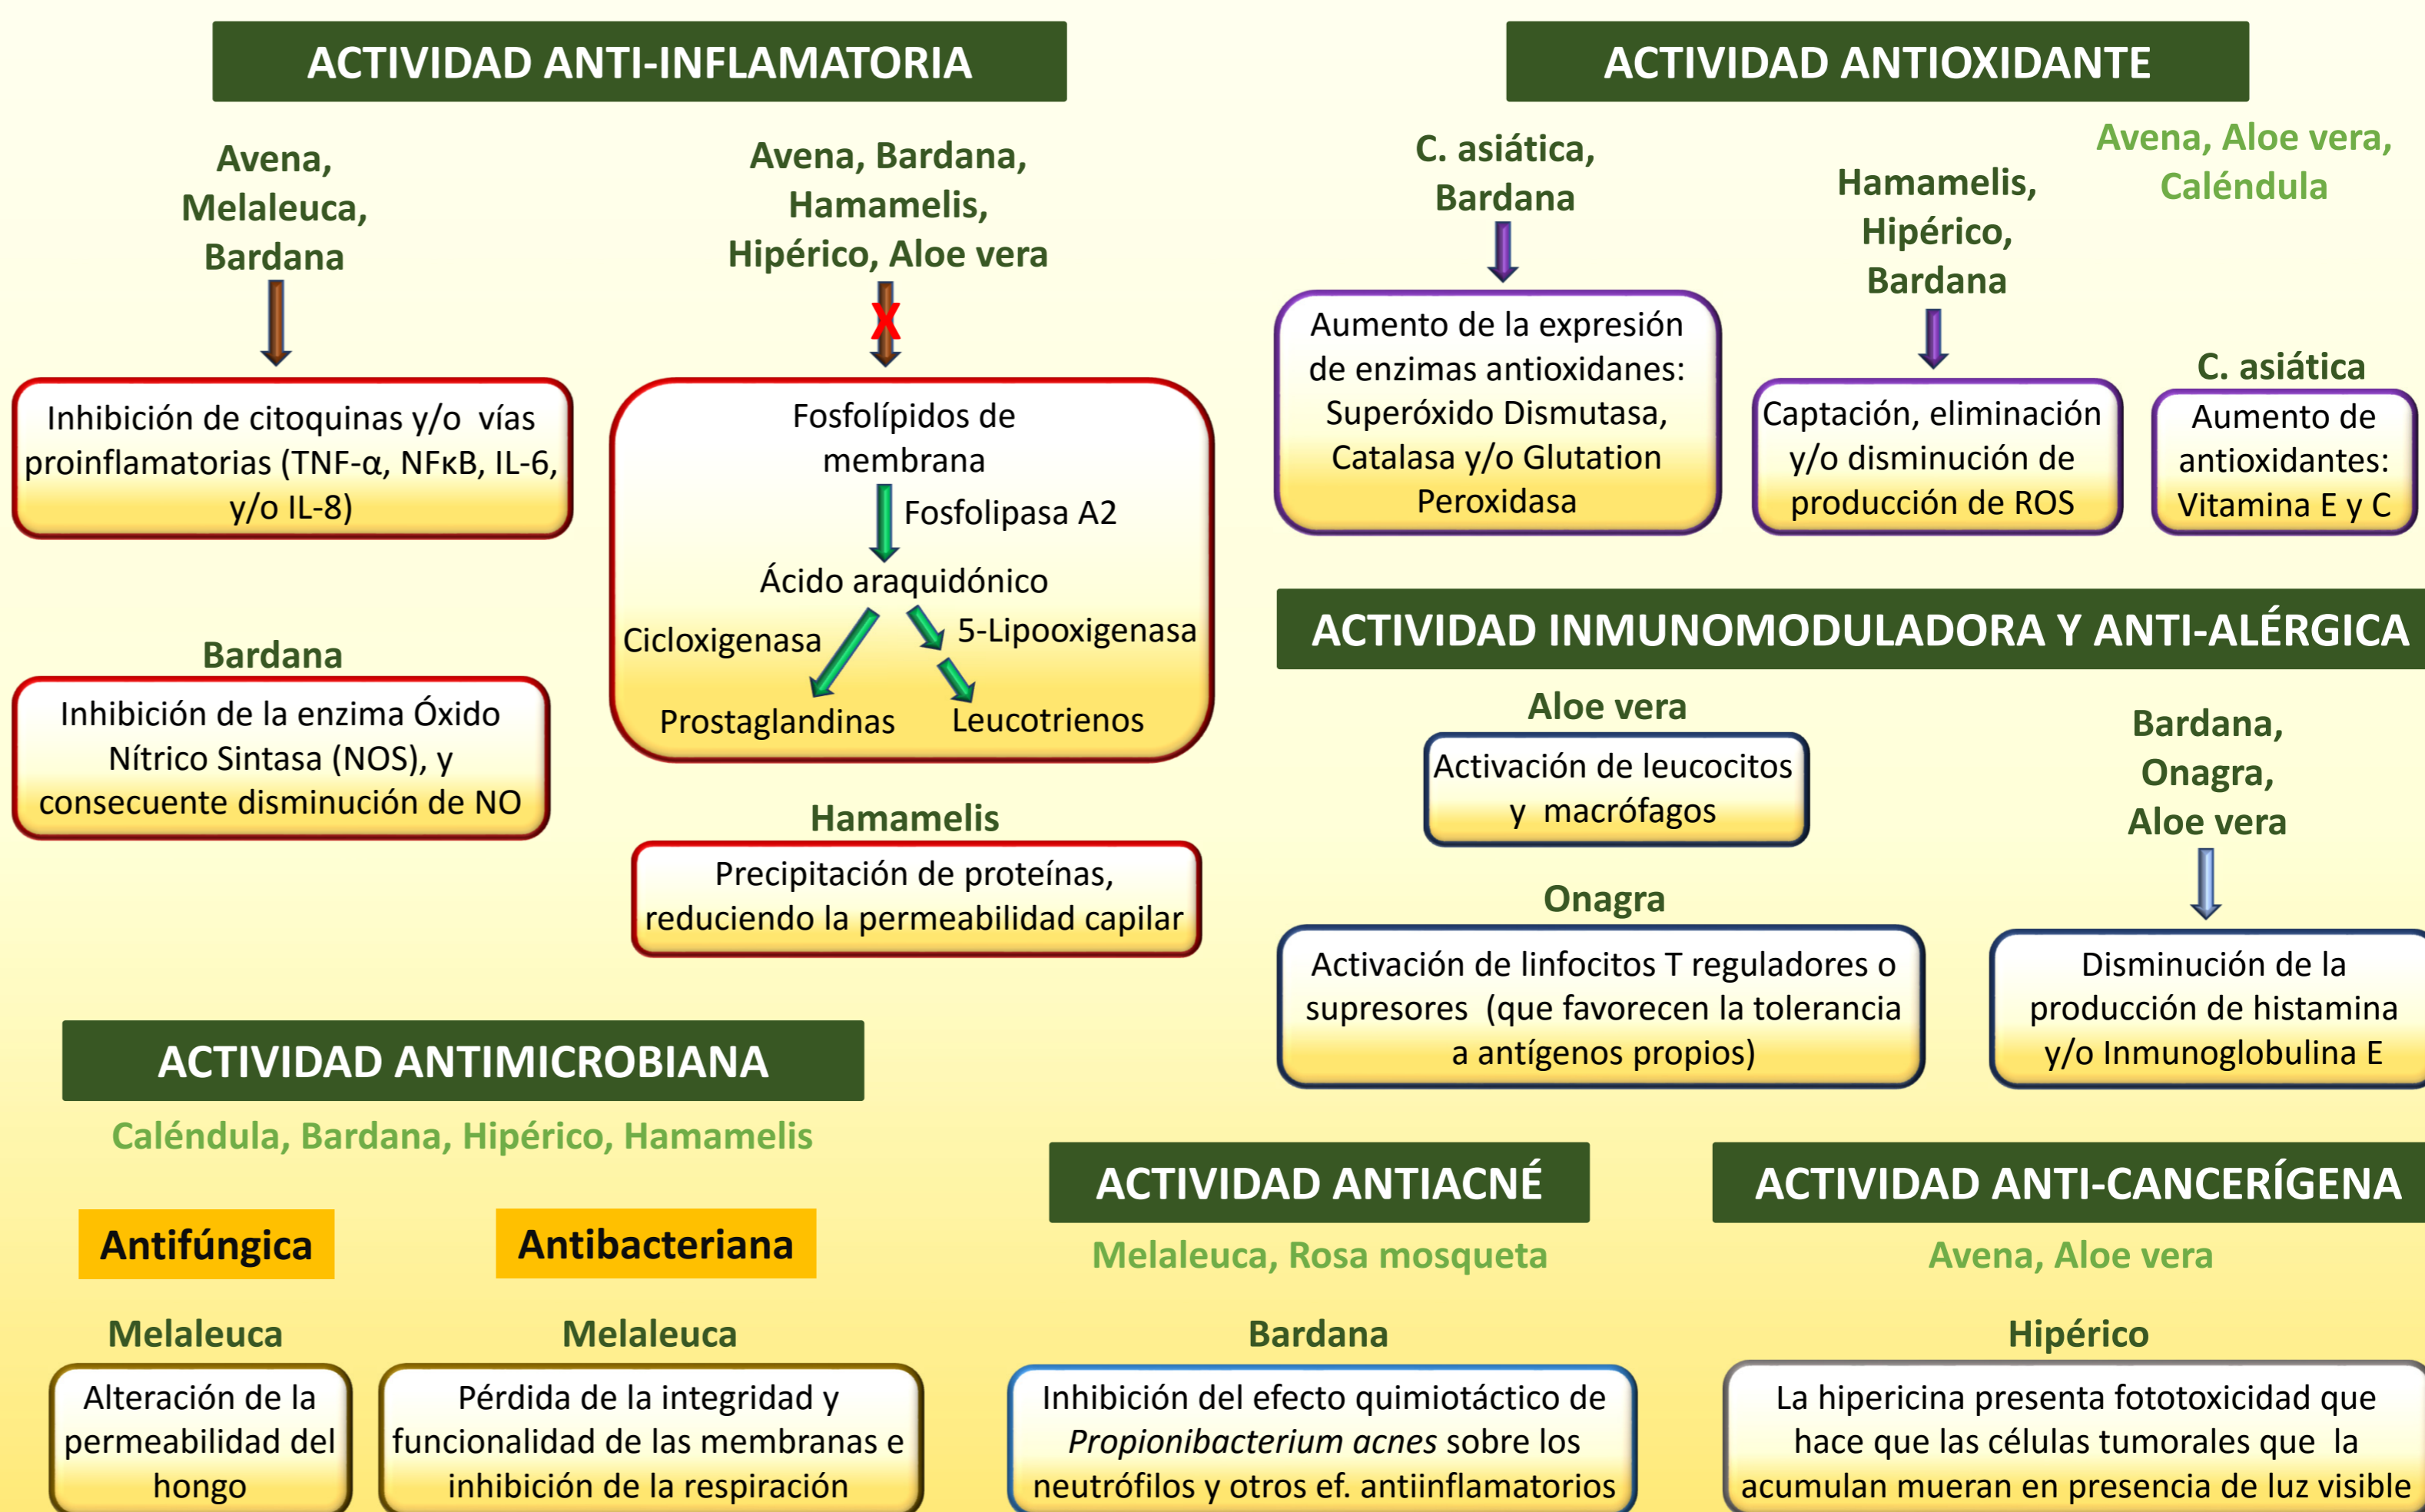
ACTIVIDAD ANTI-INFLAMATORIA

Avena, Melaleuca, Bardana

Inhibición de citoquinas y/o vías proinflamatorias (TNF-α, NFκB, IL-6, y/o IL-8)

Avena, Bardana, Hamamelis, Hipérico, Aloe vera

X

Fosfolípidos de membrana
Fosfolipasa A2
Ácido araquidónico
Cicloxigenasa
5-Lipooxigenasa
Prostaglandinas
Leucotrienos

Bardana

Inhibición de la enzima Óxido Nítrico Sintasa (NOS), y consecuente disminución de NO

Hamamelis

Precipitación de proteínas, reduciendo la permeabilidad capilar

ACTIVIDAD ANTIOXIDANTE

C. asiática, Bardana

Aumento de la expresión de enzimas antioxidanes: Superóxido Dismutasa, Catalasa y/o Glutation Peroxidasa

Hamamelis, Hipérico, Bardana

Captación, eliminación y/o disminución de producción de ROS

Avena, Aloe vera, Caléndula

C. asiática

Aumento de antioxidantes: Vitamina E y C

ACTIVIDAD INMUNOMODULADORA Y ANTI-ALÉRGICA

Aloe vera

Activación de leucocitos y macrófagos

Onagra

Activación de linfocitos T reguladores o supresores (que favorecen la tolerancia a antígenos propios)

Bardana, Onagra, Aloe vera

Disminución de la producción de histamina y/o Inmunoglobulina E

ACTIVIDAD ANTIMICROBIANA

Caléndula, Bardana, Hipérico, Hamamelis

Antifúngica

Antibacteriana

Melaleuca

Alteración de la permeabilidad del hongo

Melaleuca

Pérdida de la integridad y funcionalidad de las membranas e inhibición de la respiración

ACTIVIDAD ANTIACNÉ

Melaleuca, Rosa mosqueta

Bardana

Inhibición del efecto quimiotáctico de *Propionibacterium acnes* sobre los neutrófilos y otros ef. antiinflamatorios

ACTIVIDAD ANTI-CANCERÍGENA

Avena, Aloe vera

Hipérico

La hipericina presenta fototoxicidad que hace que las células tumorales que la acumulan mueran en presencia de luz visible